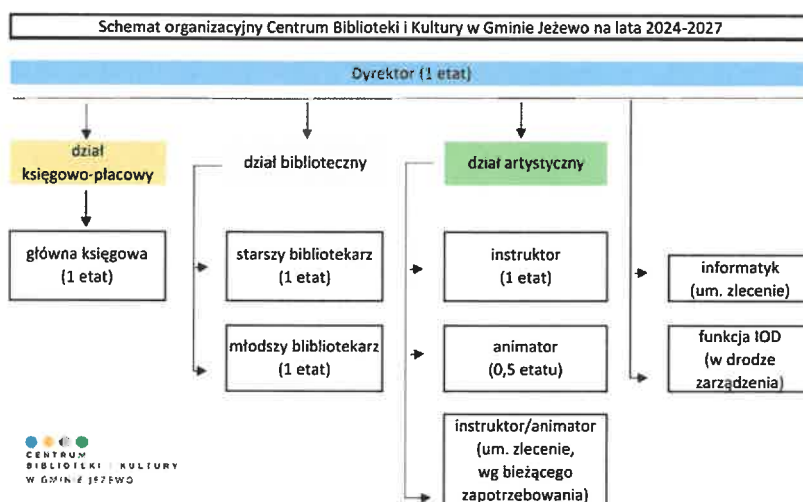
Schemat organizacyjny Centrum Biblioteki i Kultury w Gminie Jeżewo na lata 2024-2027

Dyrektor (1 etat)

dział księgowo-płacowy

główna księgowa (1 etat)

dział biblioteczny

starszy bibliotekarz (1 etat)

młodszy bibliotekarz (1 etat)

dział artystyczny

instruktor (1 etat)

animator (0,5 etatu)

instruktor/animator (um. zlecenie, wg bieżącego zapotrzebowania)

informatyk (um. zlecenie)

funkcja IOD (w drodze zarządzenia)

CENTRUM BIBLIOTEKI I KULTURY W GMINIE JEŻEWO